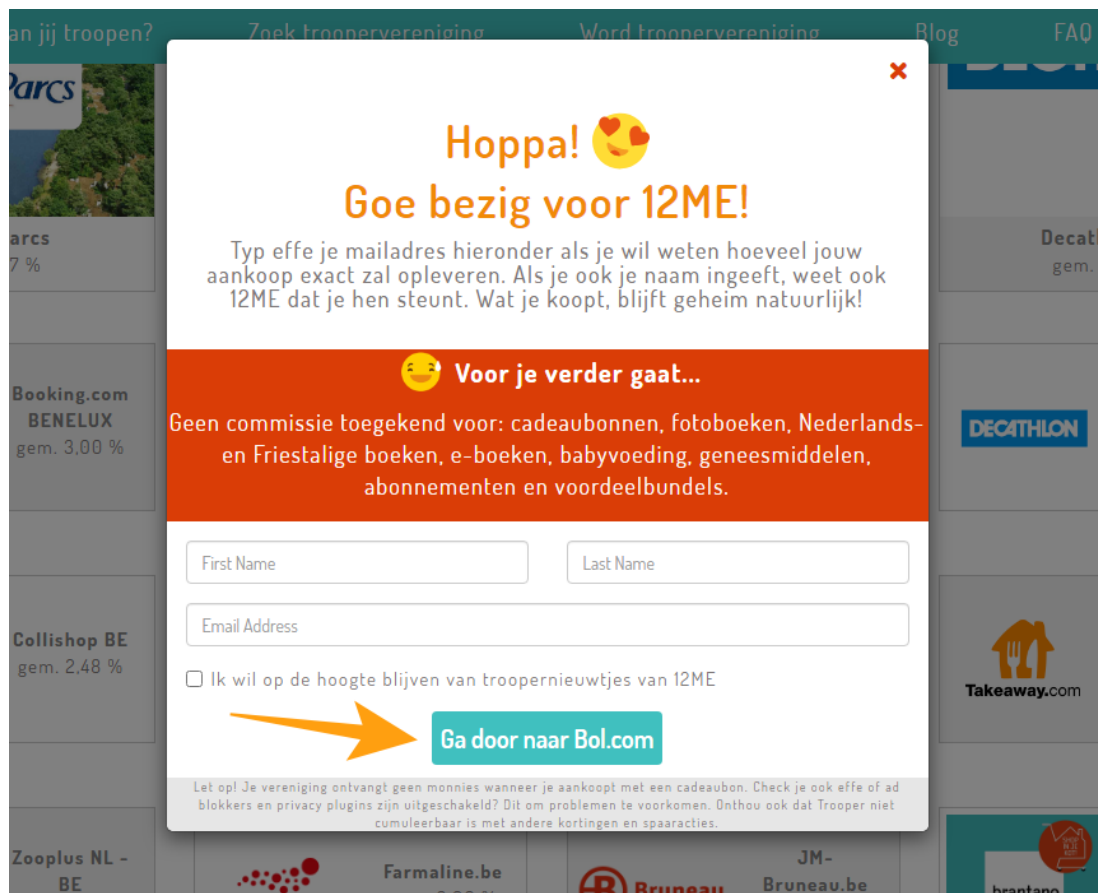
an jij troopen?   Zoek trooperverenigingen   Word trooperverenigingen   Blog   FAQ

Parcs
arcs
7 %

Decat
gem.

Booking.com BENELUX
gem. 3,00 %

DECATHLON

Collishop BE
gem. 2,48 %

Takeaway.com

Zooplus NL - BE

Farmaline.be

Bruneau

JM-Bruneau.be

brantano

×

Hoppa!

Goe bezig voor 12ME!

Typ effe je mailadres hieronder als je wil weten hoeveel jouw aankoop exact zal opleveren. Als je ook je naam ingeeft, weet ook 12ME dat je hen steunt. Wat je koopt, blijft geheim natuurlijk!

Voor je verder gaat...

Geen commissie toegekend voor: cadeaubonnen, fotoboeken, Nederlands- en Friestalige boeken, e-boeken, babyvoeding, geneesmiddelen, abonnementen en voordeelbundels.

First Name

Last Name

Email Address

Ik wil op de hoogte blijven van troopernieuwtjes van 12ME

Ga door naar Bol.com

Let op! Je vereniging ontvangt geen monnies wanneer je aankoopt met een cadeaubon. Check je ook effe of ad blokkers en privacy plugins zijn uitgeschakeld? Dit om problemen te voorkomen. Onthou ook dat Trooper niet cumuleerbaar is met andere kortingen en spaaracties.